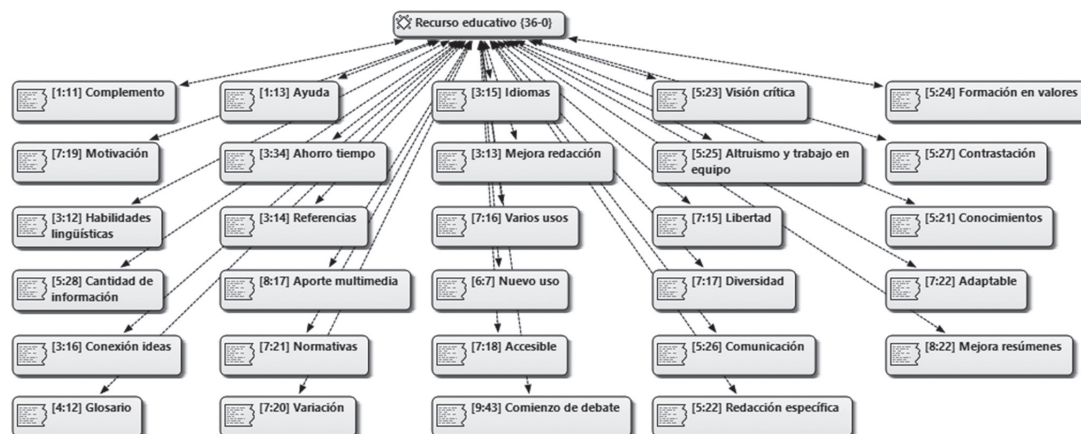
Recurso educativo {36-0}

[1:11] Complemento

[1:13] Ayuda

[3:15] Idiomas

[5:23] Visión crítica

[5:24] Formación en valores

[7:19] Motivación

[3:34] Ahorro tiempo

[3:13] Mejora redacción

[5:25] Altruismo y trabajo en equipo

[5:27] Contrastación

[3:12] Habilidades lingüísticas

[3:14] Referencias

[7:16] Varios usos

[7:15] Libertad

[5:21] Conocimientos

[5:28] Cantidad de información

[8:17] Aporte multimedia

[6:7] Nuevo uso

[7:17] Diversidad

[7:22] Adaptable

[3:16] Conexión ideas

[7:21] Normativas

[7:18] Accesible

[5:26] Comunicación

[8:22] Mejora resúmenes

[4:12] Glosario

[7:20] Variación

[9:43] Comienzo de debate

[5:22] Redacción específica